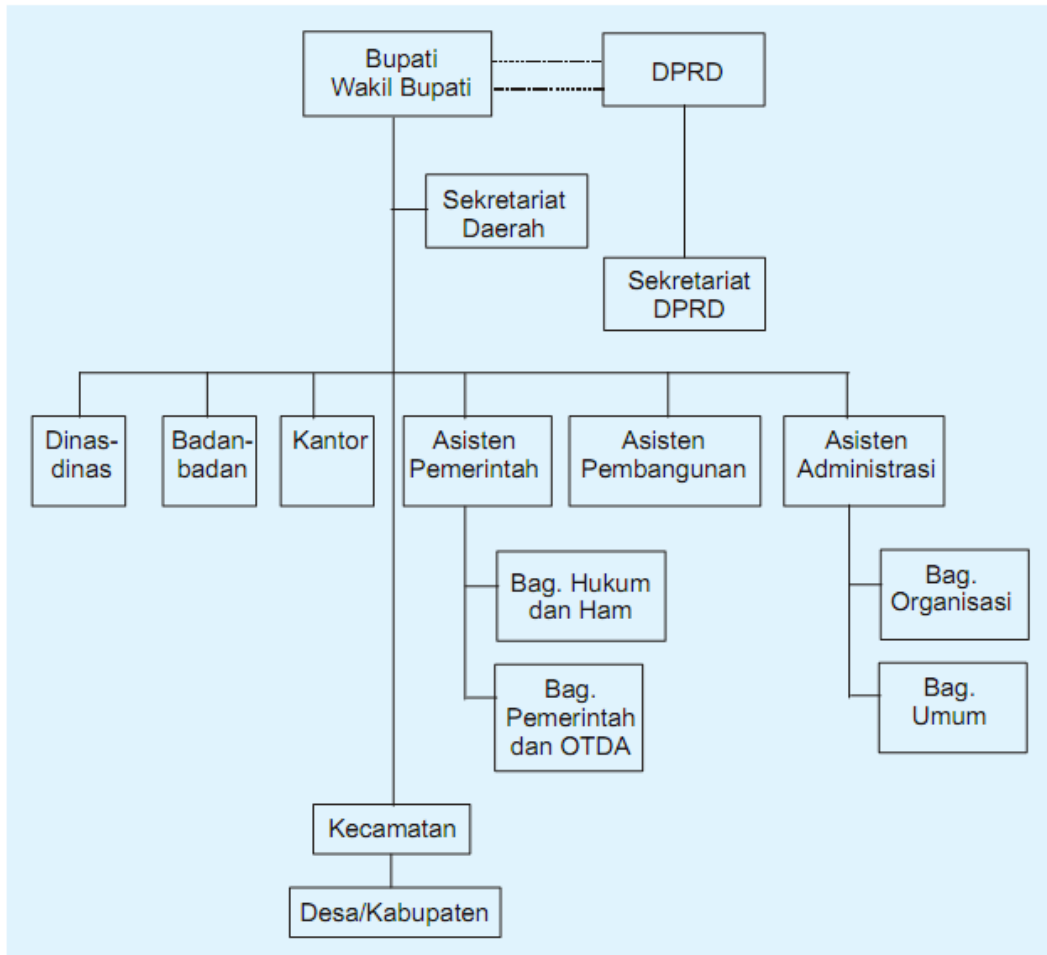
Bupati
Wakil Bupati

DPRD

Sekretariat
Daerah

Sekretariat
DPRD

Dinas-dinas

Badan-badan

Kantor

Asisten
Pemerintah

Asisten
Pembangunan

Asisten
Administrasi

Bag. Hukum
dan Ham

Bag.
Pemerintah
dan OTDA

Bag.
Organisasi

Bag.
Umum

Kecamatan

Desa/Kabupaten